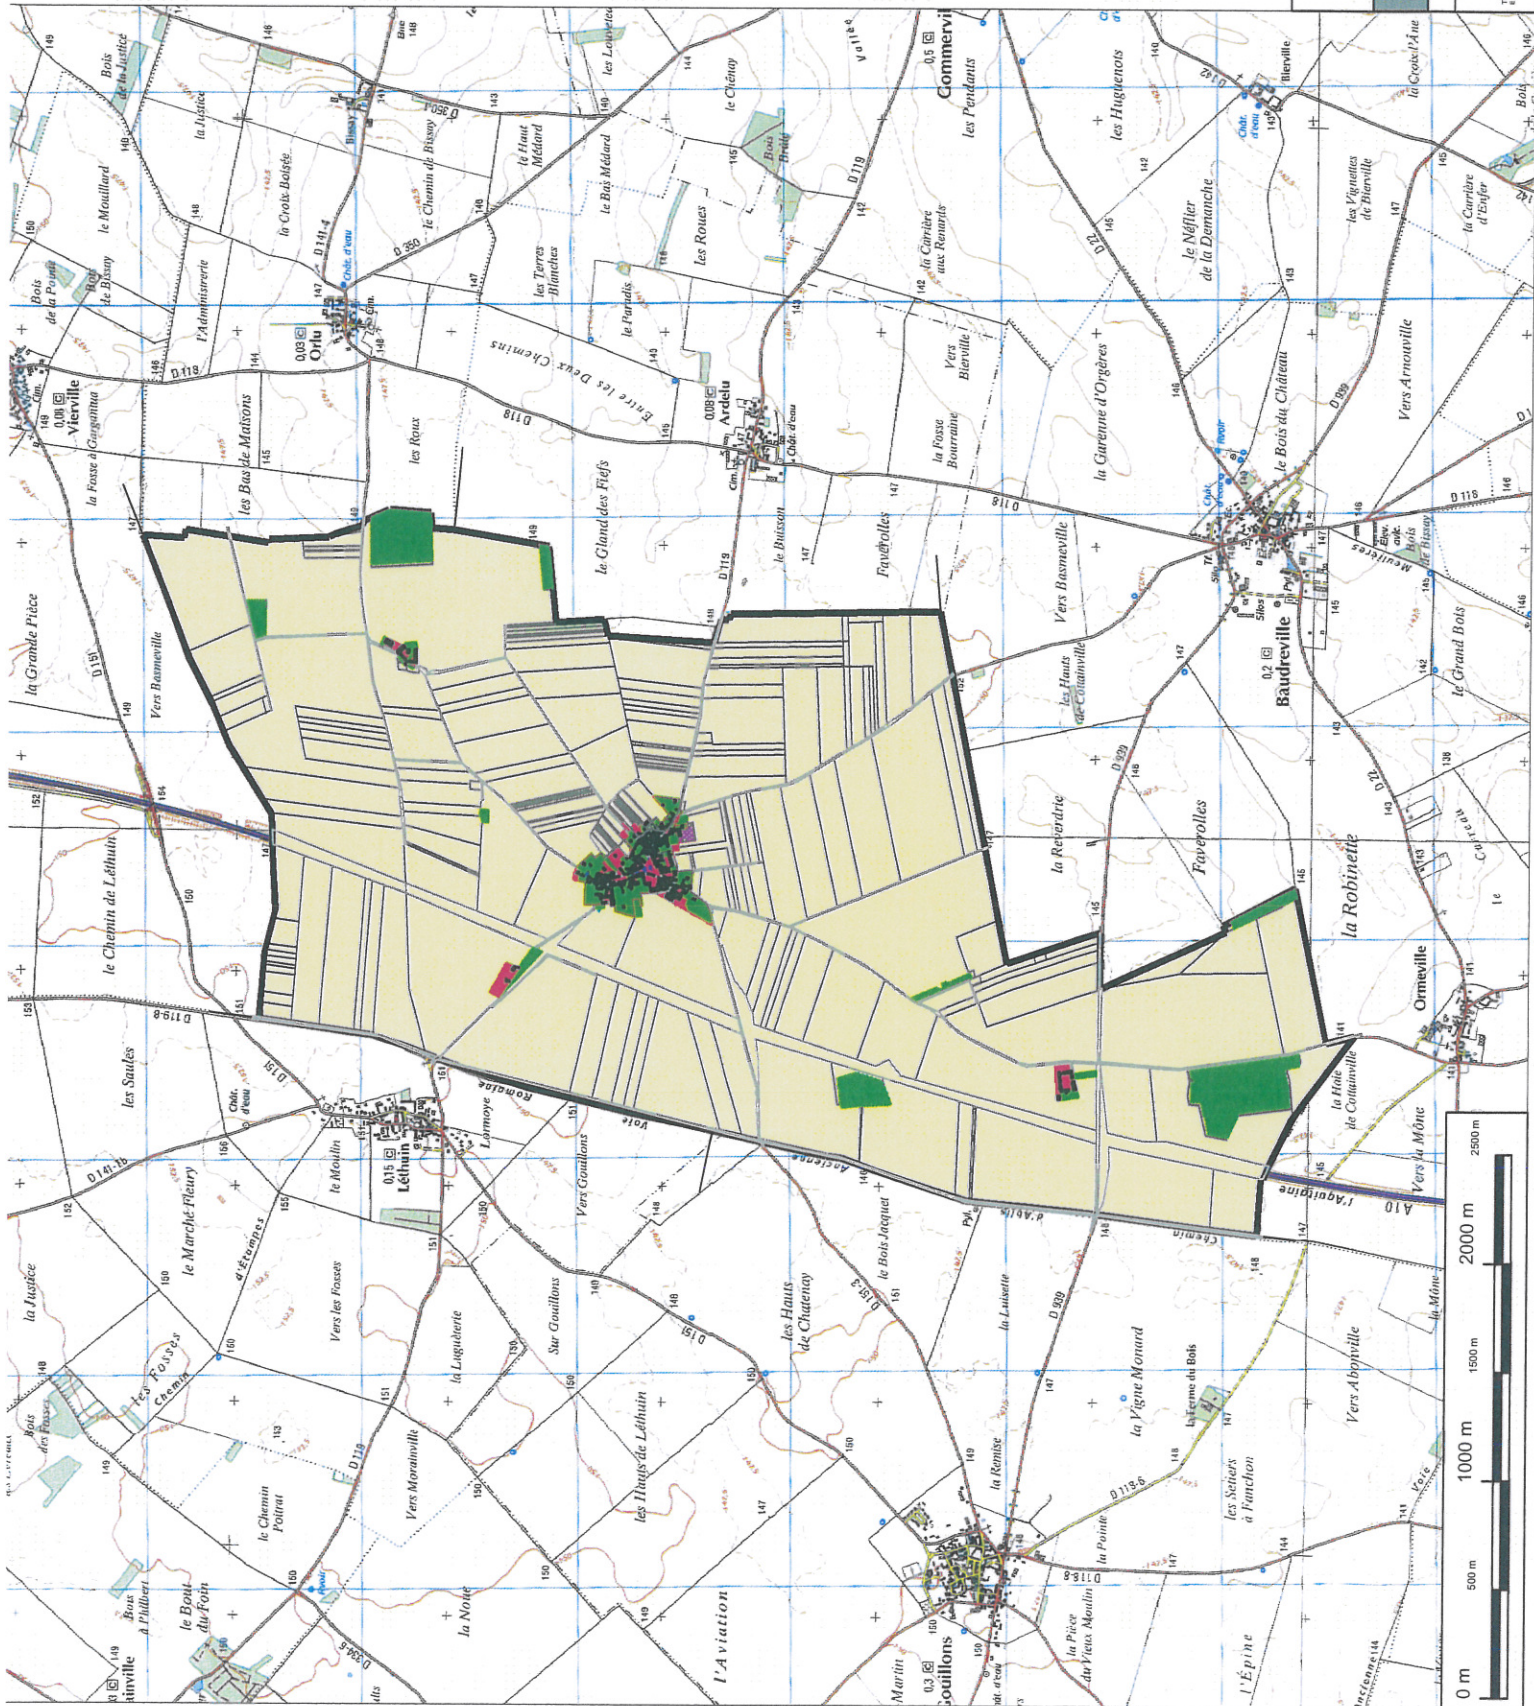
Bois de la Justice
la Justice
le Mouillard
la Croix Boissée
le Chemin de Bissay
Bissay
le Haut Médard
les Louveteaux
le Chênay
Vallée
Commerville
les Pendants
les Huguenots
Bierville
la Croix l'Âne
Bois de la Pointe
Bois de Bissay
l'Administrerie
Orlu
0,03
les Terres Blanches
le Bas Médard
les Roues
Bois Brûlé
la Carrière aux Renards
le Néflier de la Demanche
les Vignettes de Bierville
la Carrière d'Enfer
Vierville
0,08
la Fosse à Garganttua
les Bas de Maisons
les Roux
Entre les Deux Chemins
le Paradis
Ardelu
0,08
Vers Bierville
la Fosse Bourraine
la Garenne d'Orgères
le Bois du Château
Vers Arnouville
la Grande Pièce
Vers Basmeville
le Gland des Fiefs
le Buisson
Faverolles
Vers Basmeville
Baudreville
0,2
le Grand Bois
les Hauts de Cottainville
la Reverdrie
Faverolles
la Robinette
le Chemin de Léthuin
Ormeville
les Saules
Léthuin
0,15
le Moulin
le Marché Fleury
Lormoye
Voie Romaine
Vers Gouillons
Ancienne
le Bois Jacquet
l'Aquitaine
la Haie de Cottainville
Vers la Mône
la Justice
les Fosses
Chemin
d'Étampes
Vers les Fosses
la Luguerie
Sur Gouillons
les Hauts de Chatenay
la Luisette
la Vigne Monard
la Ferme du Bois
Vers Aboville
la Mône
Vers Morainville
les Hauts de Léthuin
la Remise
les Setiers à Fanchon
le Chemin Poitrat
le Bout du Foin
Bout à Philbert
la Noue
l'Aviation
Gouillons
0,3
la Pièce du Vieux Moulin
la Pointe
l'Épine
D 119
D 118
D 350
D 141-4
D 151
D 119-8
D 141-1b
D 939
D 22
D 118-6
D 334-6
A 10
0 m
500 m
1000 m
1500 m
2000 m
2500 m